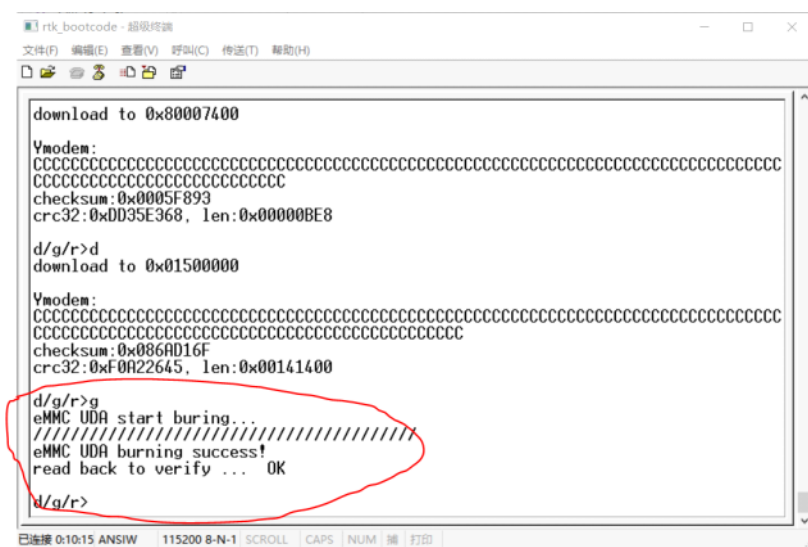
rtk_bootcode - 超级终端

文件(F) 编辑(E) 查看(V) 呼叫(C) 传送(T) 帮助(H)

download to 0x80007400

Ymodem:
CCCCCCCCCCCCCCCCCCCCCCCCCCCCCCCCCCCCCCCCCCCCCCCCCCCCCCCCCCCCCCCCCCCCCCCCCCCCCCCCCCCCCCCCCCCCCCCCCCCCCCC
checksum:0x0005F893
crc32:0xDD35E368, len:0x00000BE8

d/g/r>d
download to 0x01500000

Ymodem:
CCCCCCCCCCCCCCCCCCCCCCCCCCCCCCCCCCCCCCCCCCCCCCCCCCCCCCCCCCCCCCCCCCCCCCCCCCCCCCCCCCCCCCCCCCCCCCCCCCCCCCCCCCCCCCCCCCCCC
checksum:0x086AD16F
crc32:0xF0A22645, len:0x00141400

d/g/r>g
eMMC UDA start buring...
/////////////////////////////////////////
eMMC UDA burning success!
read back to verify ... OK

d/g/r>

已连接 0:10:15 ANSIW 115200 8-N-1 SCROLL CAPS NUM 捕 打印